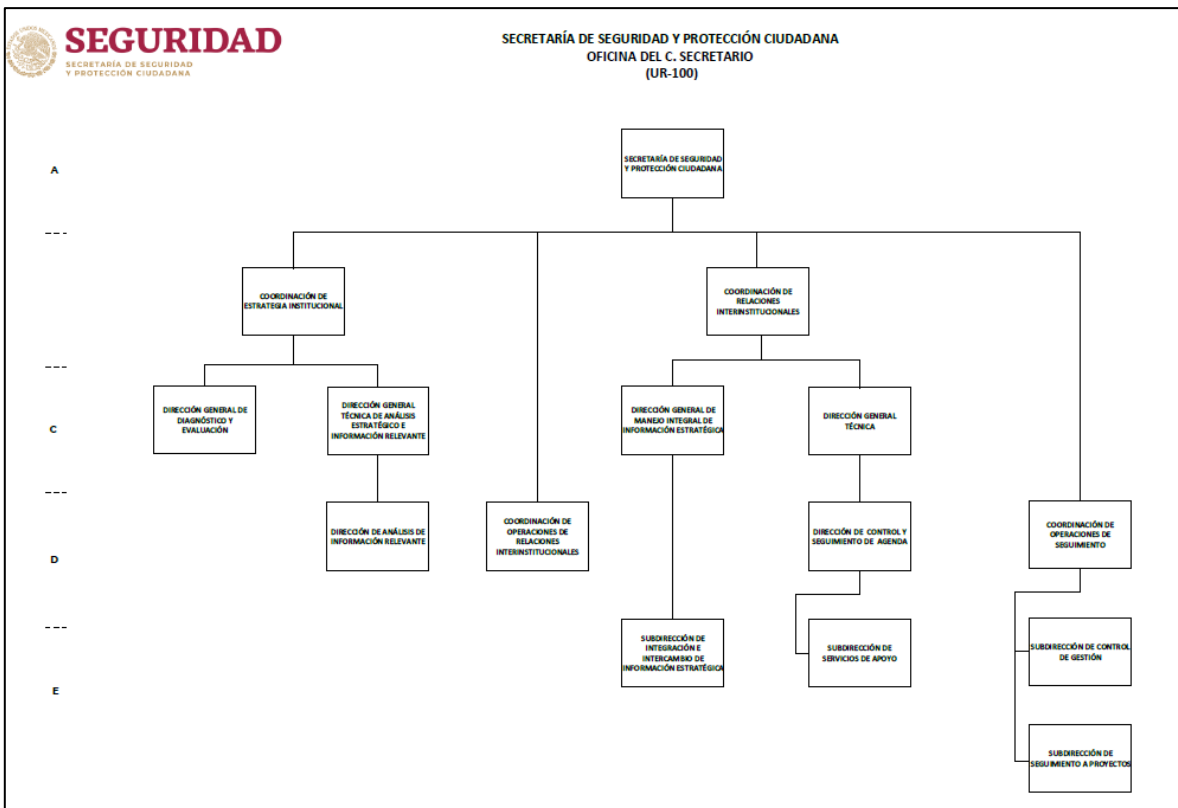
SEGURIDAD
SECRETARÍA DE SEGURIDAD Y PROTECCIÓN CIUDADANA

SECRETARÍA DE SEGURIDAD Y PROTECCIÓN CIUDADANA
OFICINA DEL C. SECRETARIO
(UR-100)

A

SECRETARÍA DE SEGURIDAD Y PROTECCIÓN CIUDADANA

COORDINACIÓN DE ESTRATEGIA INSTITUCIONAL

COORDINACIÓN DE RELACIONES INTERINSTITUCIONALES

DIRECCIÓN GENERAL DE DIAGNÓSTICO Y EVALUACIÓN

DIRECCIÓN GENERAL TÉCNICA DE ANÁLISIS ESTRATÉGICO E INFORMACIÓN RELEVANTE

DIRECCIÓN GENERAL DE MANEJO INTEGRAL DE INFORMACIÓN ESTRATÉGICA

DIRECCIÓN GENERAL TÉCNICA

C

DIRECCIÓN DE ANÁLISIS DE INFORMACIÓN RELEVANTE

COORDINACIÓN DE OPERACIONES DE RELACIONES INTERINSTITUCIONALES

DIRECCIÓN DE CONTROL Y SEGUIMIENTO DE AGENDA

COORDINACIÓN DE OPERACIONES DE SEGUIMIENTO

D

SUBDIRECCIÓN DE INTEGRACIÓN E INTERCAMBIO DE INFORMACIÓN ESTRATÉGICA

SUBDIRECCIÓN DE SERVICIOS DE APOYO

SUBDIRECCIÓN DE CONTROL DE GESTIÓN

E

SUBDIRECCIÓN DE SEGUIMIENTO A PROYECTOS